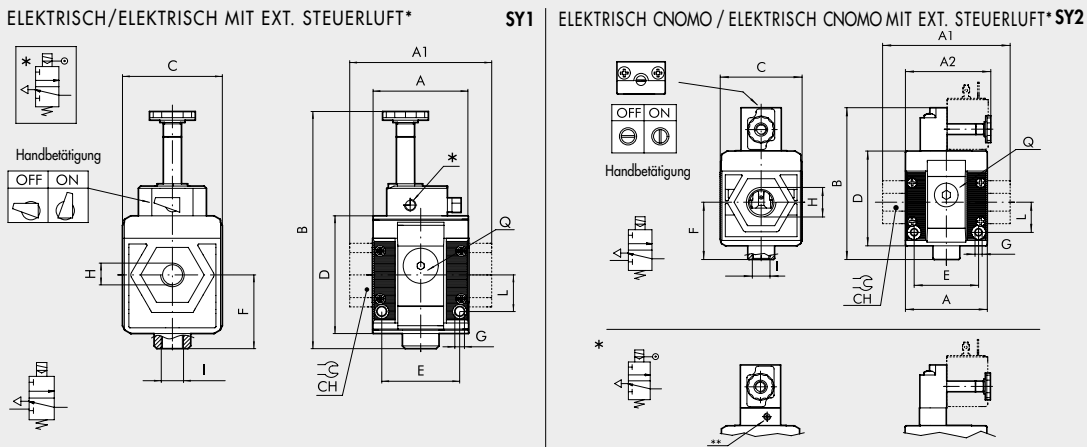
ELEKTRISCH/ELEKTRISCH MIT EXT. STEUERLUFT*

SY1

*

C

Handbetätigung

OFF | ON

H

F

I

A1

A

*

B

D

Q

L

G

CH

E

ELEKTRISCH CNOMO / ELEKTRISCH CNOMO MIT EXT. STEUERLUFT*

SY2

C

OFF | ON

Handbetätigung

H

F

I

A1

A2

12

B

D

Q

L

G

CH

E

A

*

**

12